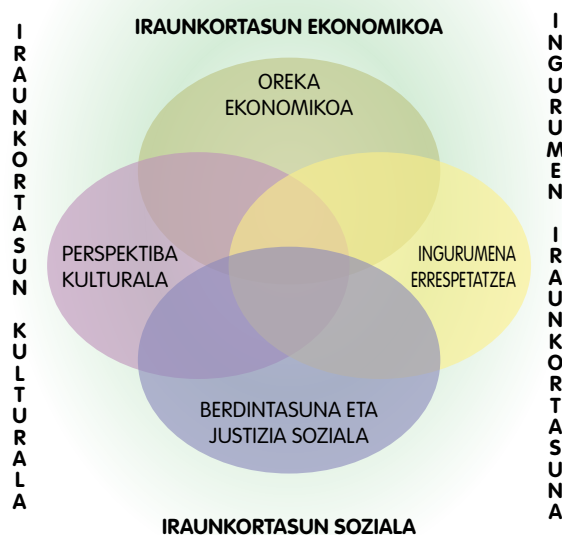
IRAUNKORTASUN EKONOMIKOA

IRAUNKORTASUN KULTURALA

INGURUMEN IRAUNKORTASUNA

OREKA EKONOMIKOA

PERSPEKTIBA KULTURALA

INGURUMENA ERRESPETATZEA

BERDINTASUNA ETA JUSTIZIA SOZIALA

IRAUNKORTASUN SOZIALA